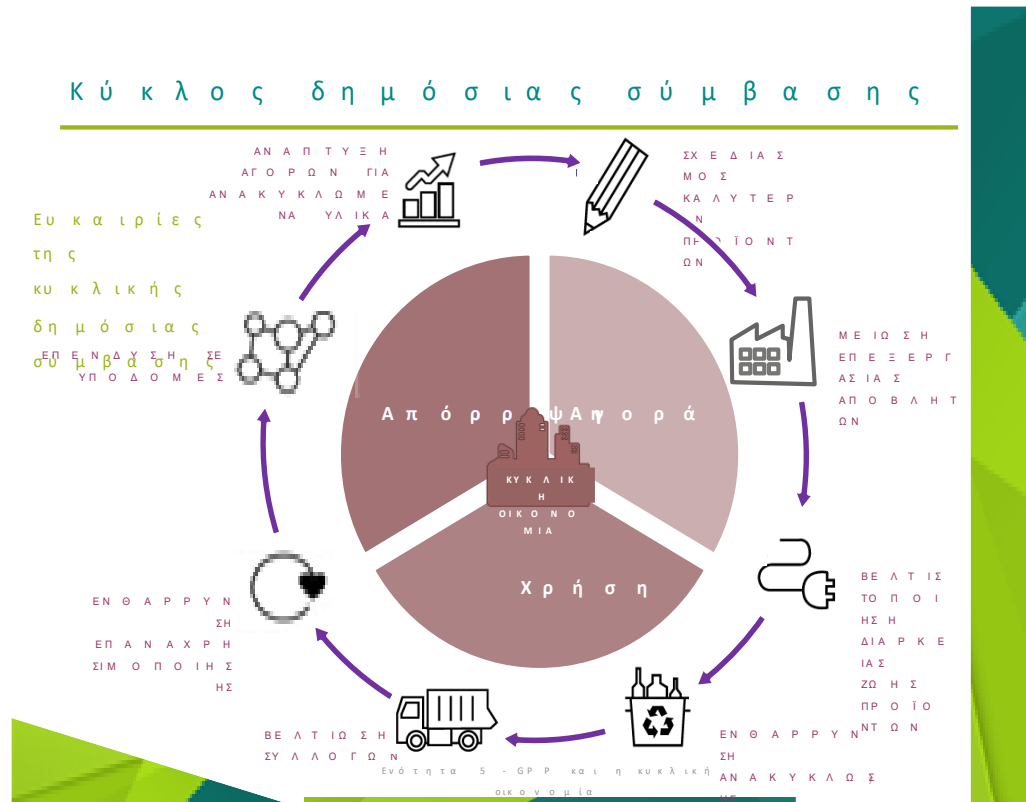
Κύκλος δημόσιας σύμβασης

ΑΝΑΠΤΥΞΗ ΑΓΟΡΩΝ ΓΙΑ ΑΝΑΚΥΚΛΩΜΕΝΑ ΥΛΙΚΑ

ΣΧΕΔΙΑΣΜΟΣ ΚΑΛΥΤΕΡΩΝ ΠΡΟΪΟΝΤΩΝ

Ευκαιρίες της κυκλικής δημόσιας σύμβασης

ΕΠΕΝΔΥΣΗ ΣΕ ΥΠΟΔΟΜΕΣ

ΜΕΙΩΣΗ ΕΠΕΞΕΡΓΑΣΙΑΣ ΑΠΟΒΛΗΤΩΝ

Απόρριψη

Αγορά

ΚΥΚΛΙΚΗ ΟΙΚΟΝΟΜΙΑ

Χρήση

ΕΝΘΑΡΡΥΝΣΗ ΕΠΑΝΑΧΡΗΣΙΜΟΠΟΙΗΣΗΣ

ΒΕΛΤΙΣΤΟΠΟΙΗΣΗ ΔΙΑΡΚΕΙΑΣ ΖΩΗΣ ΠΡΟΪΟΝΤΩΝ

ΒΕΛΤΙΩΣΗ ΣΥΛΛΟΓΩΝ

ΕΝΘΑΡΡΥΝΣΗ ΑΝΑΚΥΚΛΩΣ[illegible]

Ενότητα 5 - GPP και η κυκλική οικονομία